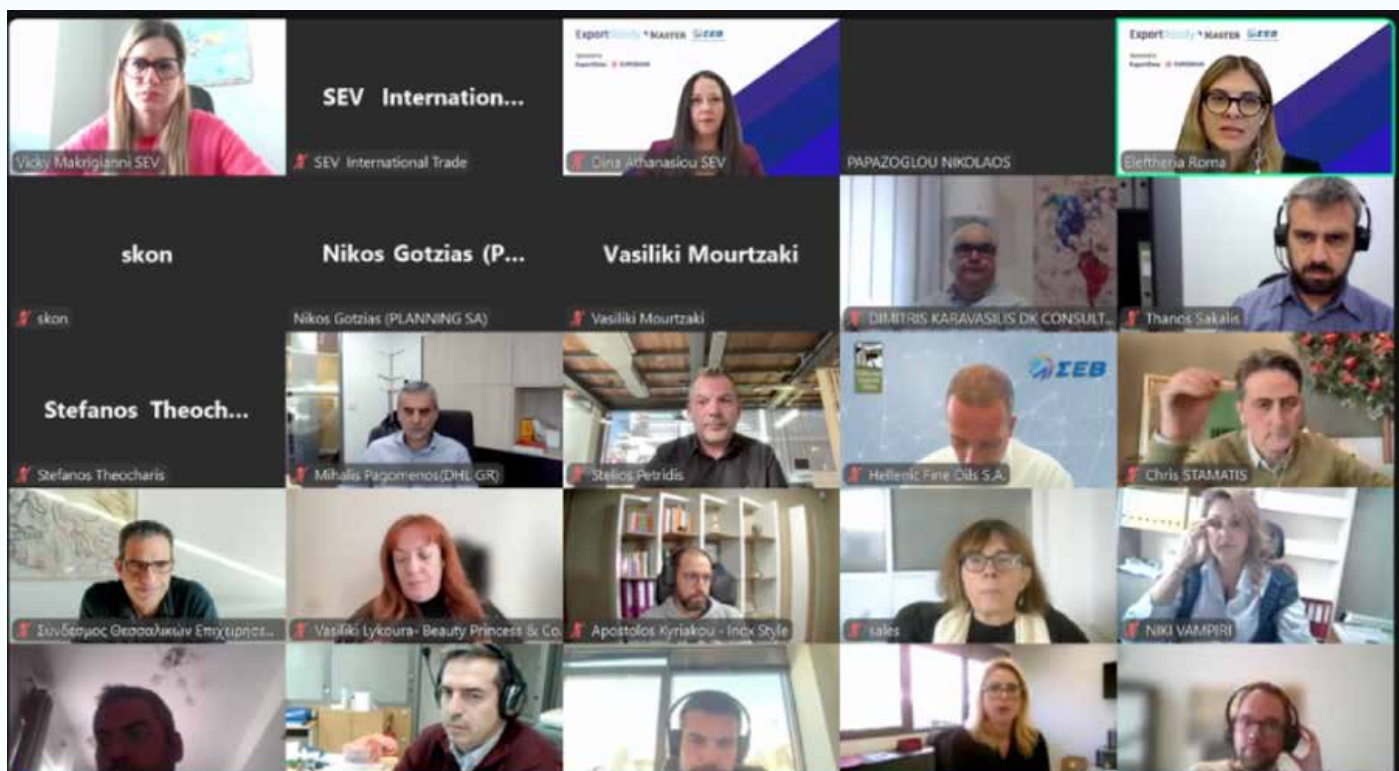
Vicky Makrigianni SEV

SEV Internation...

SEV International Trade

Export Ready MASTER ΣΕΒ

Dina Athanasiou SEV

PAPAZOGLOU NIKOLAOS

Export Ready MASTER ΣΕΒ

Eleftheria Roma

skon

skon

Nikos Gotzias (P...

Nikos Gotzias (PLANNING SA)

Vasiliki Mourtzaki

Vasiliki Mourtzaki

DIMITRIS KARAVASILIS DK CONSULT...

Thanos Sakalis

Stefanos Theoch...

Stefanos Theocharis

Mihalis Pagomenos(DHL GR)

Stelios Petridis

ΣΕΒ

Hellenic Fine Oils S.A.

Chris STAMATIS

Συνδεσμος Θεσσαλικών Επιχειρησ...

Vasiliki Lykoura- Beauty Princess & Co.

Apostolos Kyriakou - Inox Style

sales

NIKI VAMPIRI